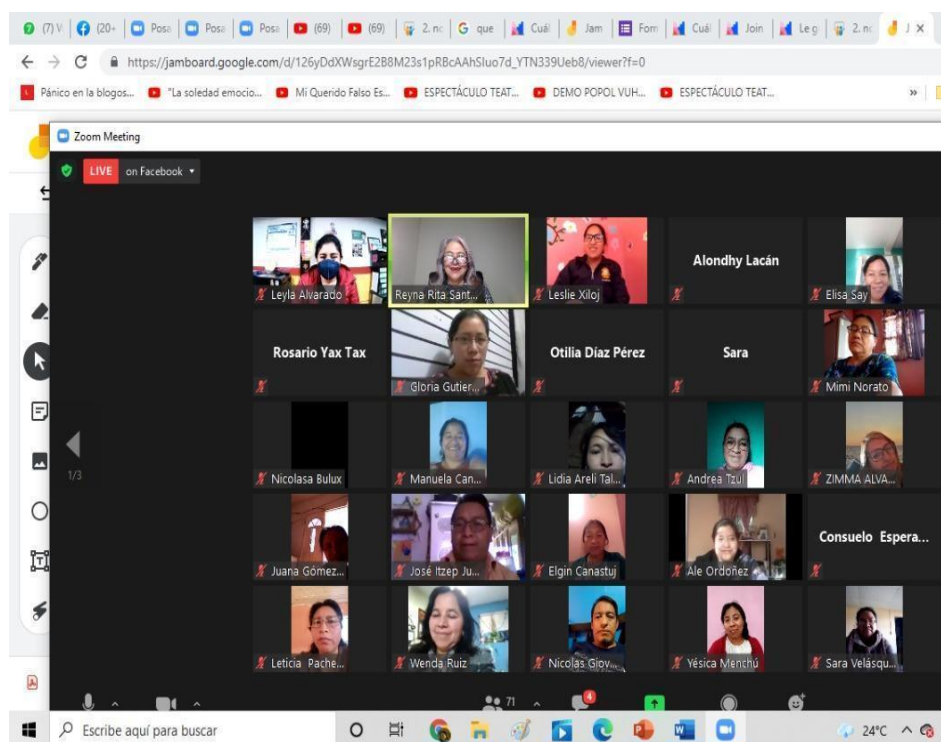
(7) V | (20+ | Posa | Posa | Posa | (69) | (69) | 2. nc | G que | Cuál | Jam | Forr | Cuál | Join | Le g | 2. nc | J ×

https://jamboard.google.com/d/126yDdXWsgrE2B8M23s1pRBcAAhSluo7d_YTN339Ueb8/viewer?f=0

Pánico en la blogos... "La soledad emocio... Mi Querido Falso Es... ESPECTÁCULO TEAT... DEMO POPOL VUH... ESPECTÁCULO TEAT... »

Zoom Meeting

LIVE on Facebook

Leyla Alvarado
Reyna Rita Sant...
Leslie Xiloj
Alondhy Lacán
Elisa Say
Rosario Yax Tax
Gloria Gutier...
Otilia Díaz Pérez
Sara
Mimi Norato
Nicolasa Bulux
Manuela Can...
Lidia Areli Tal...
Andrea Tzul
ZIMMA ALVA...
Juana Gómez...
José Itzep Ju...
Elgin Canastuj
Ale Ordoñez
Consuelo Espera...
Leticia Pache...
Wenda Ruiz
Nicolas Giov...
Yésica Menchú
Sara Velásqu...

1/3

71

4

Escribe aquí para buscar

24°C